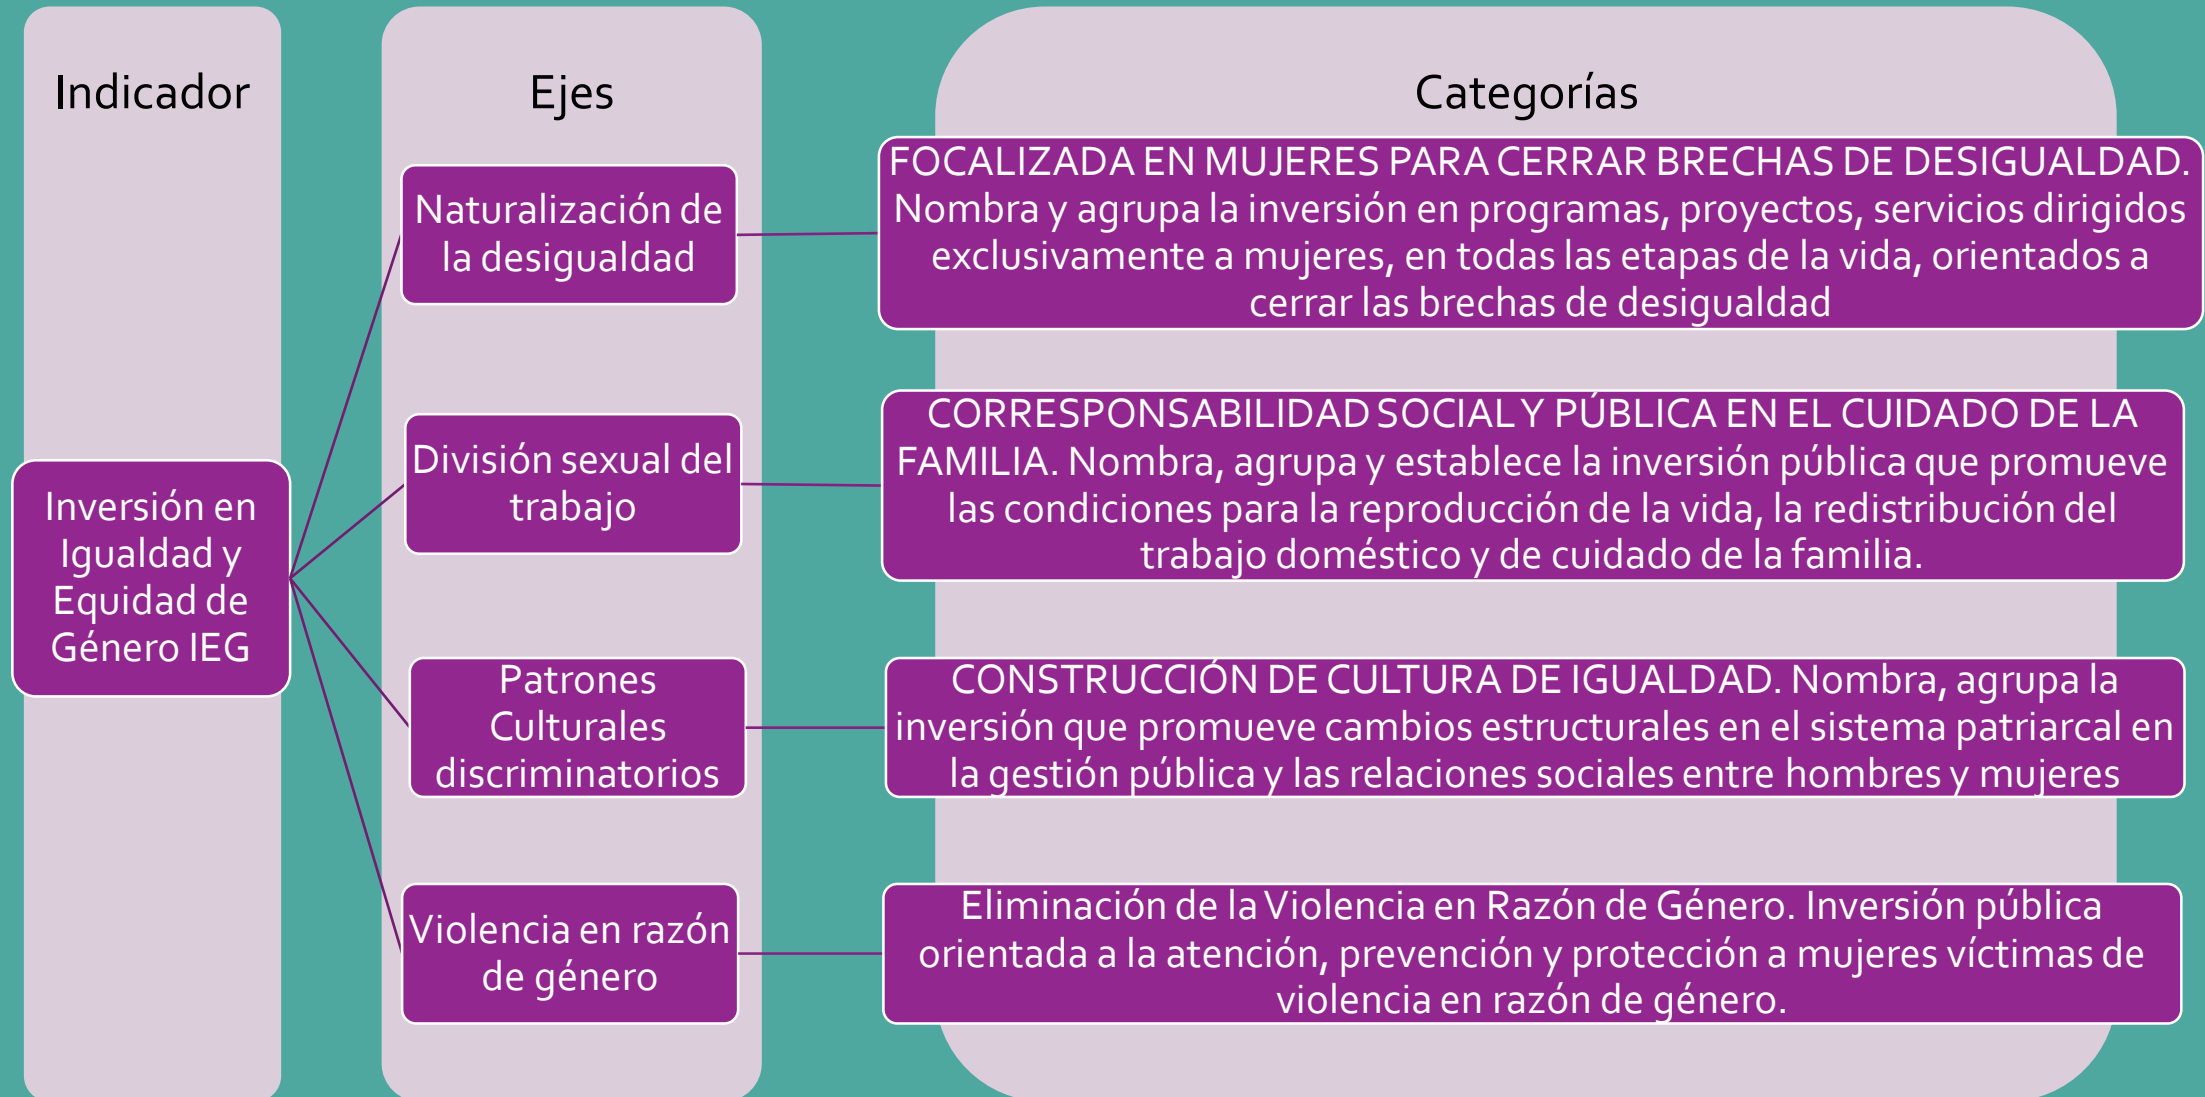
Indicador

Ejes

Categorías

Inversión en Igualdad y Equidad de Género IEG

Naturalización de la desigualdad

FOCALIZADA EN MUJERES PARA CERRAR BRECHAS DE DESIGUALDAD. Nombra y agrupa la inversión en programas, proyectos, servicios dirigidos exclusivamente a mujeres, en todas las etapas de la vida, orientados a cerrar las brechas de desigualdad

División sexual del trabajo

CORRESPONSABILIDAD SOCIAL Y PÚBLICA EN EL CUIDADO DE LA FAMILIA. Nombra, agrupa y establece la inversión pública que promueve las condiciones para la reproducción de la vida, la redistribución del trabajo doméstico y de cuidado de la familia.

Patrones Culturales discriminatorios

CONSTRUCCIÓN DE CULTURA DE IGUALDAD. Nombra, agrupa la inversión que promueve cambios estructurales en el sistema patriarcal en la gestión pública y las relaciones sociales entre hombres y mujeres

Violencia en razón de género

Eliminación de la Violencia en Razón de Género. Inversión pública orientada a la atención, prevención y protección a mujeres víctimas de violencia en razón de género.